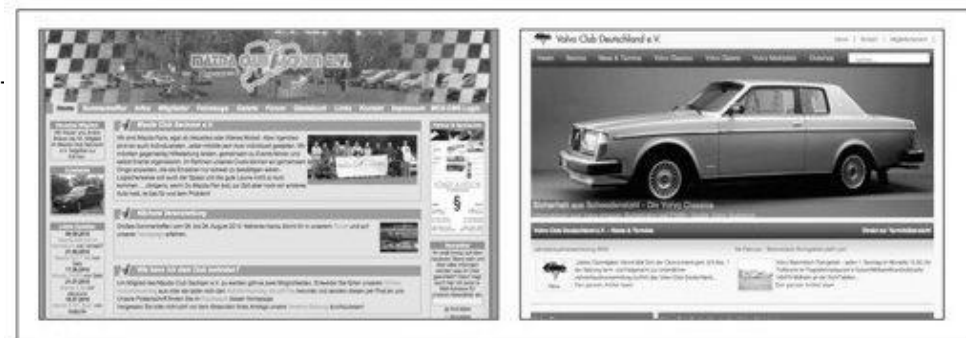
MAZDA CLUB SACHSEN E.V.

Home

Mazda Club Sachsen e.V.

Nächste Veranstaltung

Wo kann ich dem Club beitreten?

Volvo Club Deutschland e.V.

Home | Kontakt | Mitgliederbereich

Home | Service | News & Termine | Volvo Classics | Volvo Galerie | Volvo Marktplatz | Clubshop

Sicherheit aus Schwedenstahl - Die Volvo Classics

Volvo Club Deutschland e.V. - News & Termine